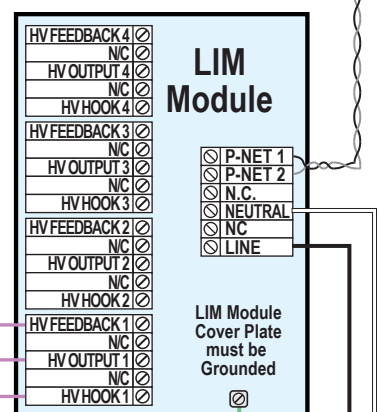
HV FEEDBACK 4
N/C
HV OUTPUT 4
N/C
HV HOOK 4
HV FEEDBACK 3
N/C
HV OUTPUT 3
N/C
HV HOOK 3
HV FEEDBACK 2
N/C
HV OUTPUT 2
N/C
HV HOOK 2
HV FEEDBACK 1
N/C
HV OUTPUT 1
N/C
HV HOOK 1

LIM Module

P-NET 1
P-NET 2
N.C.
NEUTRAL
NC
LINE

LIM Module Cover Plate must be Grounded